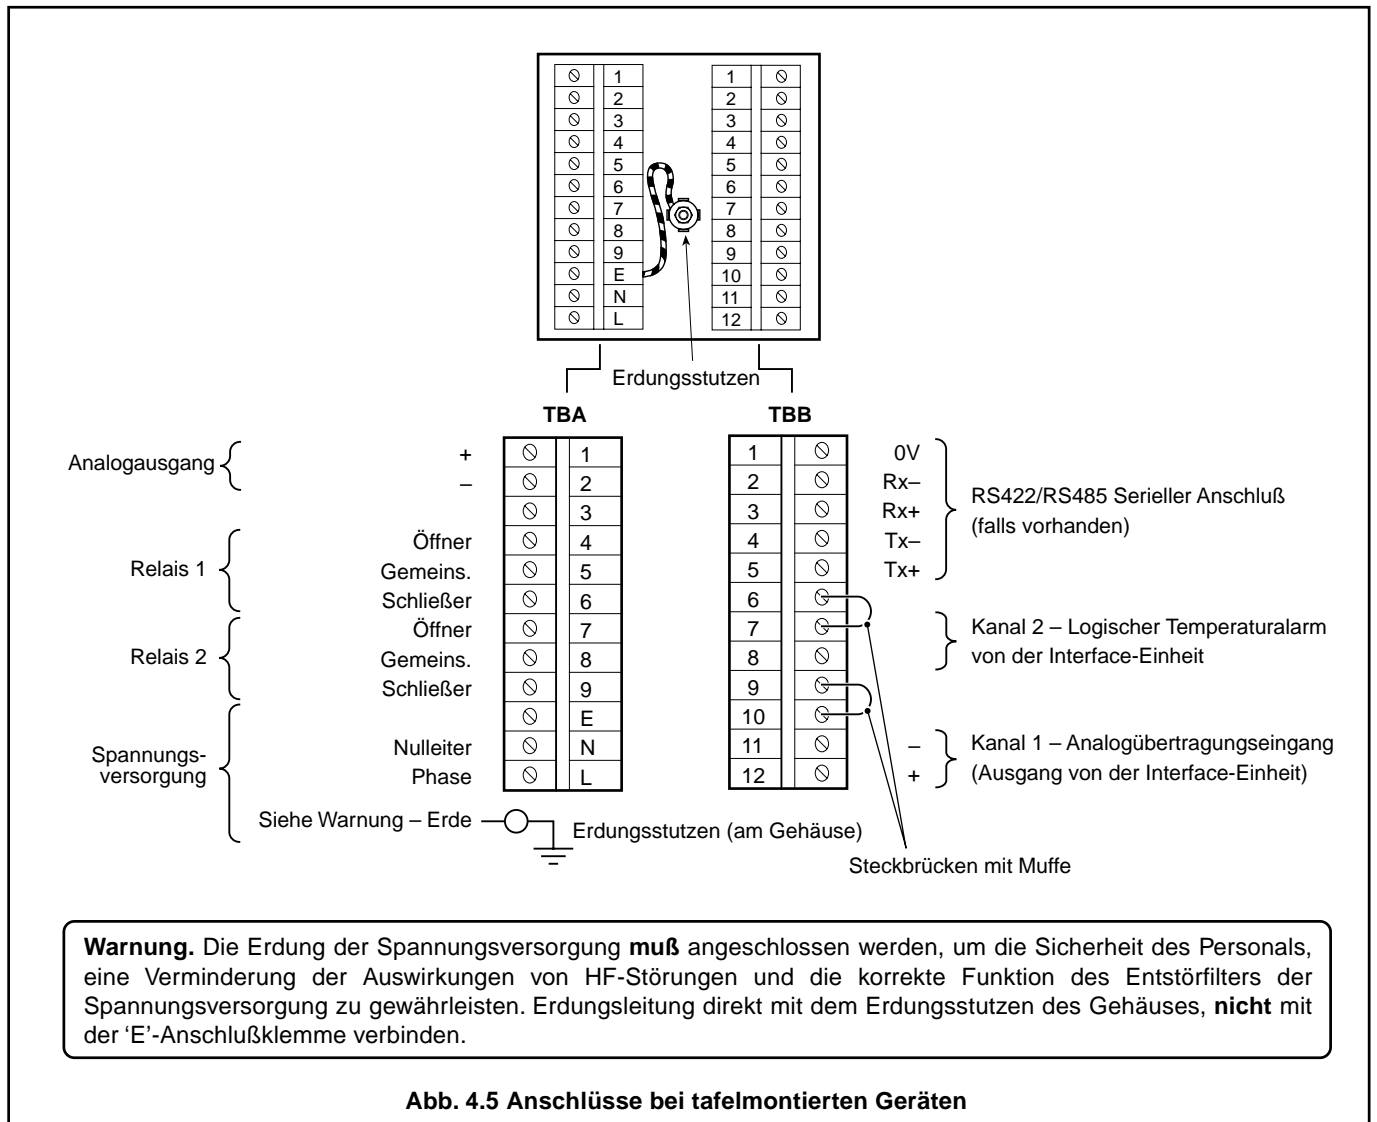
| | 1 |
|---|---|
| | 2 |
| | 3 |
| | 4 |
| | 5 |
| | 6 |
| | 7 |
| | 8 |
| | 9 |
| | E |
| | N |
| | L |

| 1 | |
|---|---|
| 2 | |
| 3 | |
| 4 | |
| 5 | |
| 6 | |
| 7 | |
| 8 | |
| 9 | |
| 10 | |
| 11 | |
| 12 | |

Erdungsstutzen

TBA

TBB

Analogausgang + 1
– 2
3
Relais 1 Öffner 4
Gemeins. 5
Schließer 6
Relais 2 Öffner 7
Gemeins. 8
Schließer 9
Spannungsversorgung E
Nulleiter N
Phase L

Siehe Warnung – Erde

Erdungsstutzen (am Gehäuse)

1 0V
2 Rx–
3 Rx+
4 Tx–
5 Tx+
RS422/RS485 Serieller Anschluß (falls vorhanden)
6
7
8
Kanal 2 – Logischer Temperaturalarm von der Interface-Einheit
9
10
11 –
12 +
Kanal 1 – Analogübertragungseingang (Ausgang von der Interface-Einheit)

Steckbrücken mit Muffe

**Warnung.** Die Erdung der Spannungsversorgung **muß** angeschlossen werden, um die Sicherheit des Personals, eine Verminderung der Auswirkungen von HF-Störungen und die korrekte Funktion des Entstörfilters der Spannungsversorgung zu gewährleisten. Erdungsleitung direkt mit dem Erdungsstutzen des Gehäuses, **nicht** mit der 'E'-Anschlußklemme verbinden.

**Abb. 4.5 Anschlüsse bei tafelmontierten Geräten**